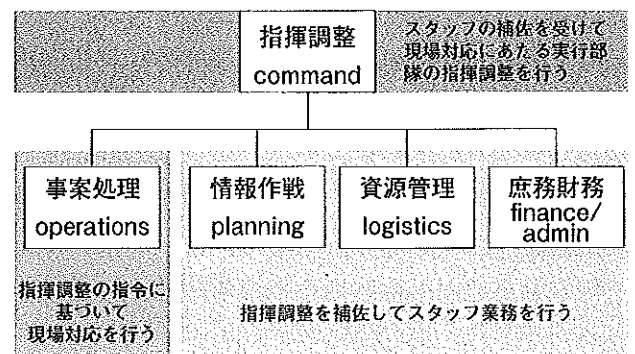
指揮調整
command

スタッフの補佐を受けて現場対応にあたる実行部隊の指揮調整を行う

事案処理
operations

情報作戦
planning

資源管理
logistics

庶務財務
finance/admin

指揮調整の指令に基づいて現場対応を行う

指揮調整を補佐してスタッフ業務を行う